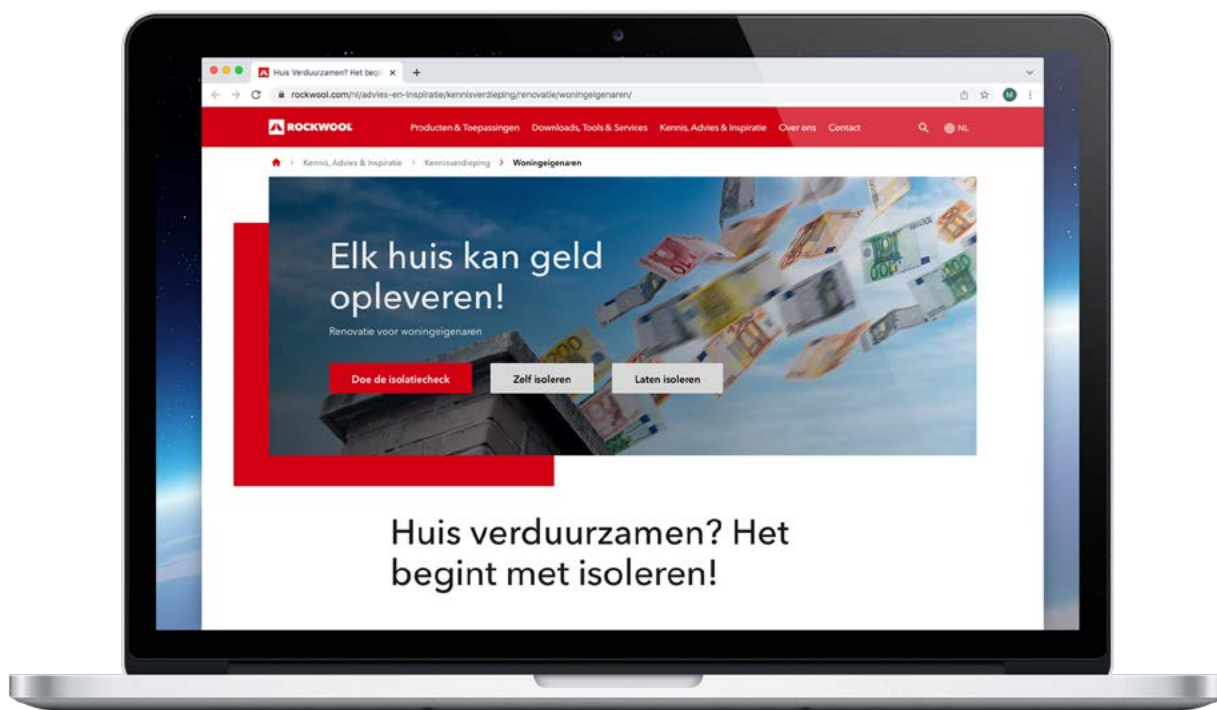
Huis Verduurzamen? Het begi ×
+
rockwool.com/nl/advies-en-inspiratie/kennisverdieping/renovatie/woningeigenaren/
M
ROCKWOOL
Producten & Toepassingen
Downloads, Tools & Services
Kennis, Advies & Inspiratie
Over ons
Contact
NL

Kennis, Advies & Inspiratie > Kennisverdieping > Woningeigenaren

Elk huis kan geld opleveren!

Renovatie voor woningeigenaren

Doe de isolatiecheck
Zelf isoleren
Laten isoleren

Huis verduurzamen? Het begint met isoleren!